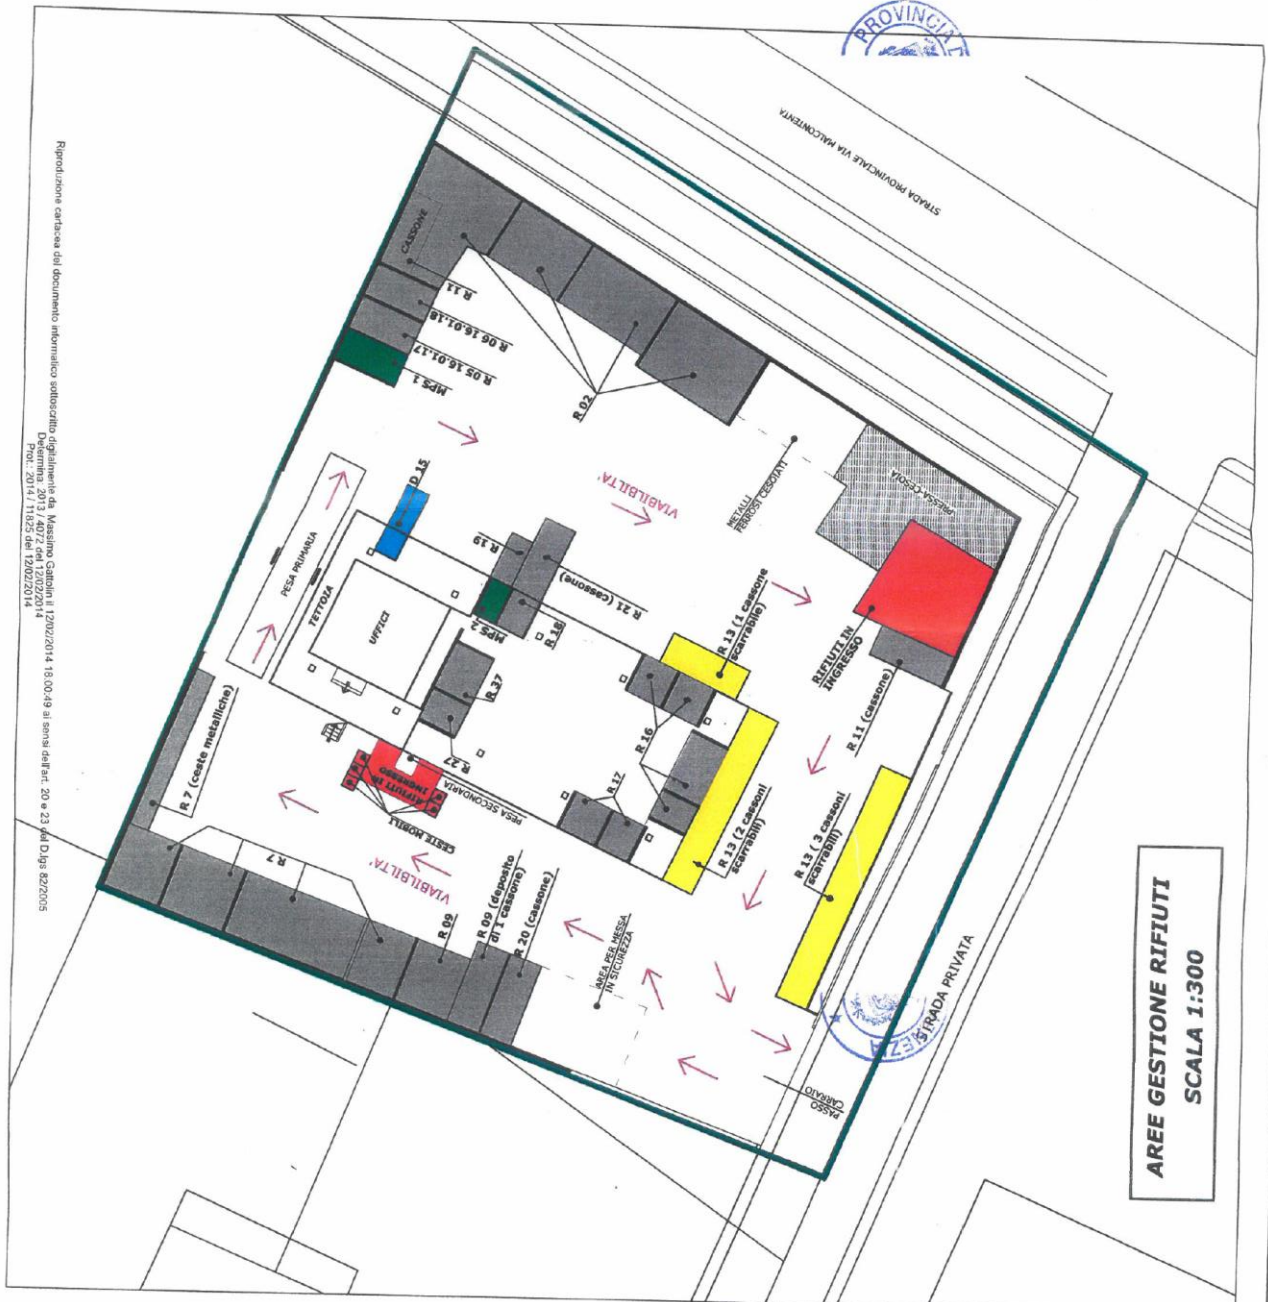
PROVINCIA

STRADA PROVINCIALE VIA MALCONTENTA

CASSONE
R 11
R 06 16.01.18
R 05 16.01.17
MPS 1
R 02

METALLI FERROSI CESOIATI
PRESSA CESOIA
VIABILITA'
D 15
R 19
R 21 (cassone)
MPS 2
R 18
PESA PRIMARIA
TETTOIA
UFFICI
R 13 (1 cassone scarrabile)
RIFIUTI IN INGRESSO
R 11 (cassone)
R 37
R 16
R 27
CASSONI RIFIUTI INGRESSO
PESA SECONDARIA
R 17
CESTE MOBILI
R 7 (ceste metalliche)
R 13 (2 cassoni scarrabili)
R 13 (3 cassoni scarrabili)
VIABILITA'
R 7
R 09
R 09 (deposito di 1 cassone)
R 20 (cassone)
AREA PER MESSA IN SICUREZZA
STRADA PRIVATA
PASSO CARRAIO

AREE GESTIONE RIFIUTI
SCALA 1:300

Riproduzione cartacea del documento informatico sottoscritto digitalmente da Massimo Gattolin il 12/02/2014 18:00:49 ai sensi dell'art. 20 e 23 del D.lgs 82/2005
Determina 2014 / 4072 del 12/02/2014
Prot.: 2014 / 11025 del 12/02/2014